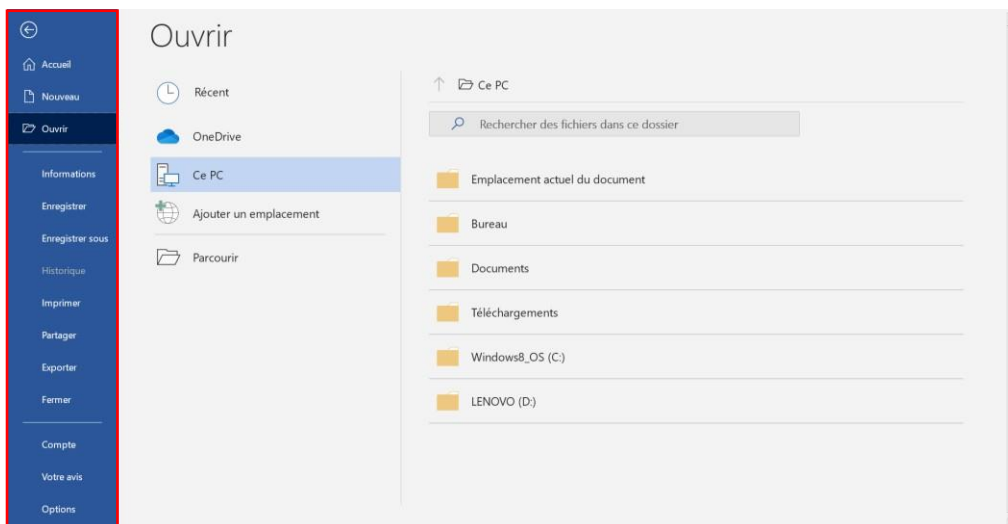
Accueil
Nouveau
Ouvrir
Informations
Enregistrer
Enregistrer sous
Historique
Imprimer
Partager
Exporter
Fermer
Compte
Votre avis
Options

Ouvrir

Récent
OneDrive
Ce PC
Ajouter un emplacement
Parcourir

Ce PC
Rechercher des fichiers dans ce dossier
Emplacement actuel du document
Bureau
Documents
Téléchargements
Windows8_OS (C:)
LENOVO (D:)